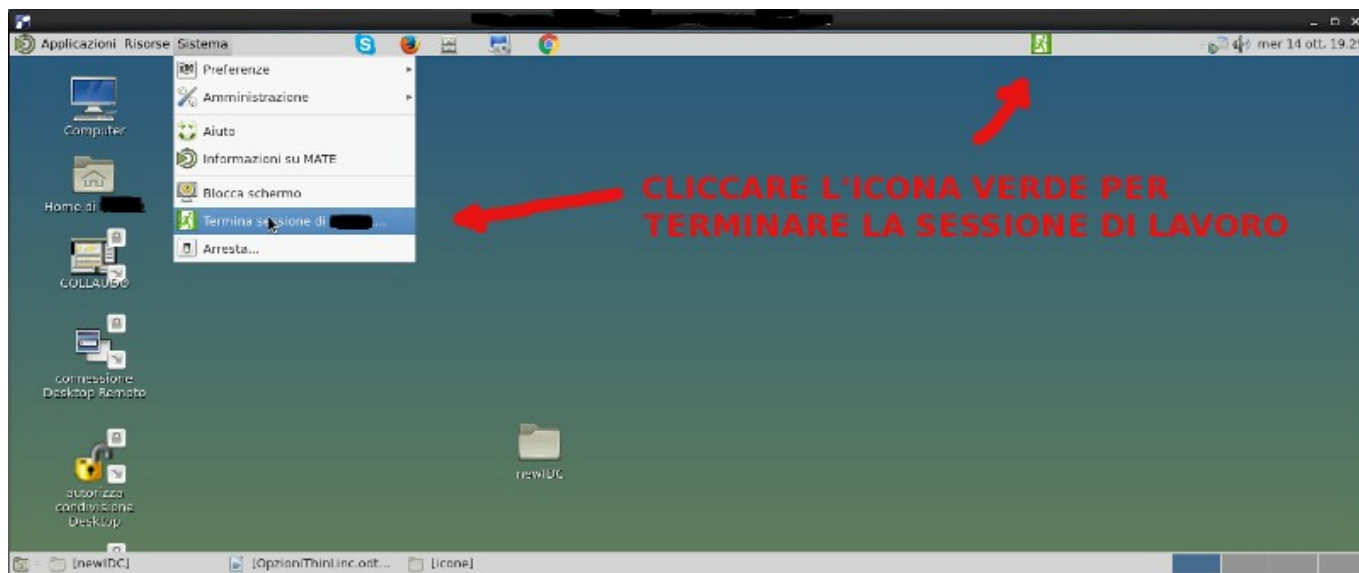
Applicazioni Risorse Sistema

mer 14 ott, 19.2

Preferenze
Amministrazione
Aiuto
Informazioni su MATE
Blocca schermo
Termina sessione di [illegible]...
Arresta...

CLICCARE L'ICONA VERDE PER TERMINARE LA SESSIONE DI LAVORO

Computer

Home di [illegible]

COLLAUDO

connessione Desktop Remoto

autorizza condivisione Desktop

newIDC

[newIDC]
[OpzioniThinLinc.odt...
[icone]